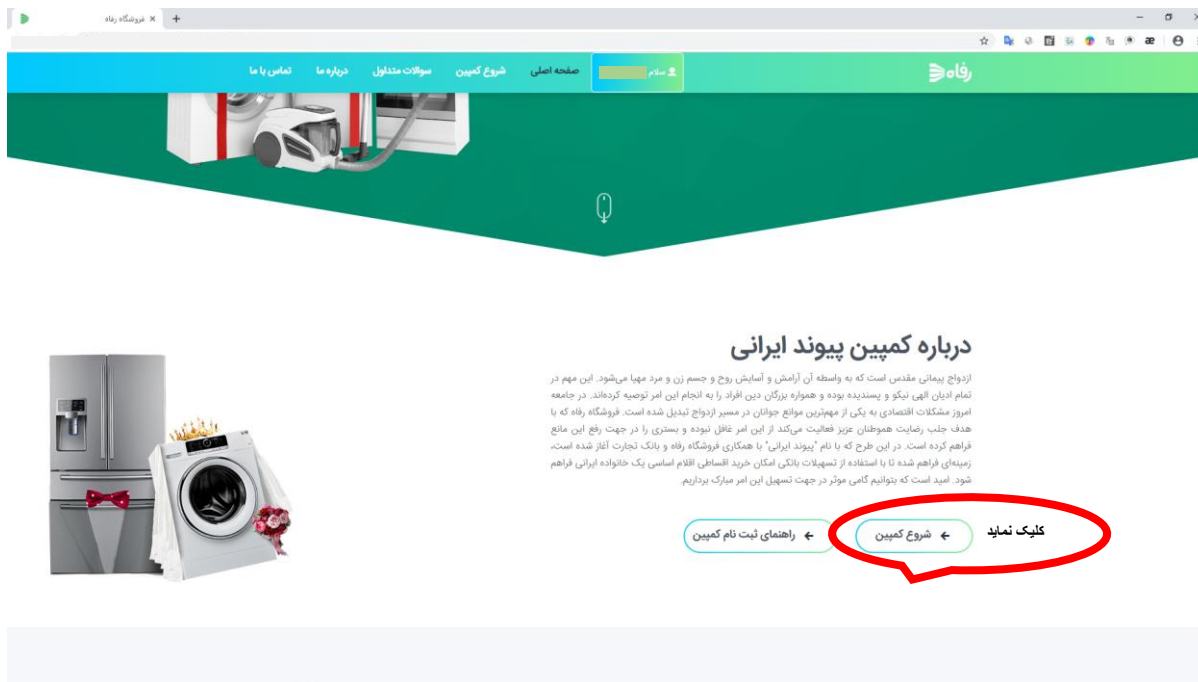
فروشگاه رفاه ×
+

رفاه

سلام

صفحه اصلی
شروع کمپین
سوالات متداول
درباره ما
تماس با ما

درباره کمپین پیوند ایرانی

ازدواج پیمانی مقدس است که به واسطه آن آرامش و آسایش روح و جسم زن و مرد مهیا می‌شود. این مهم در تمام ادیان الهی نیکو و پسندیده بوده و همواره بزرگان دین افراد را به انجام این امر توصیه کرده‌اند. در جامعه امروز مشکلات اقتصادی به یکی از مهمترین موانع جوانان در مسیر ازدواج تبدیل شده است. فروشگاه رفاه که با هدف جلب رضایت هموطنان عزیز فعالیت می‌کند از این امر غافل نبوده و بستری را در جهت رفع این مانع فراهم کرده است. در این طرح که با نام "پیوند ایرانی" با همکاری فروشگاه رفاه و بانک تجارت آغاز شده است، زمینه‌ای فراهم شده تا با استفاده از تسهیلات بانکی امکان خرید اقساطی اقلام اساسی یک خانواده ایرانی فراهم شود. امید است که بتوانیم گامی موثر در جهت تسهیل این امر مبارک برداریم.

کلیک نمایید
شروع کمپین
راهنمای ثبت نام کمپین